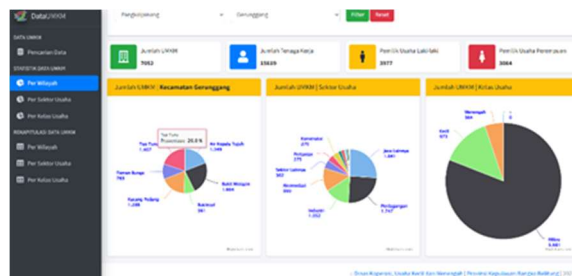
DataUMKM

DATA UMKM
Pencarian Data
STATISTIK DATA UMKM
Per Wilayah
Per Sektor Usaha
Per Kelas Usaha
REKAPITULASI DATA UMKM
Per Wilayah
Per Sektor Usaha
Per Kelas Usaha

Pangkalpinang
Gerunggang
Filter
Reset

Jumlah UMKM
7052

Jumlah Tenaga Kerja
15639

Pemilik Usaha Laki-laki
3977

Pemilik Usaha Perempuan
3064

Jumlah UMKM | Kecamatan Gerunggang

Jumlah UMKM | Sektor Usaha

Jumlah UMKM | Kelas Usaha

Taman Bunga
Persentase: 20.6 %
Tua Tunu
1.457
Air Kepala Tujuh
1.346
Taman Bunga
765
Bukit Merapin
1.404
Kacang Pedang
1.039
Bukit Intan
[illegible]

Kontruksi
275
Pertanian
271
Sektor Lainnya
367
Akomodasi
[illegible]
Industri
1.352
Jasa Lainnya
1.441
Perdagangan
1.747

Menengah
364
Kecil
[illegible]
Mikro
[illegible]

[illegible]